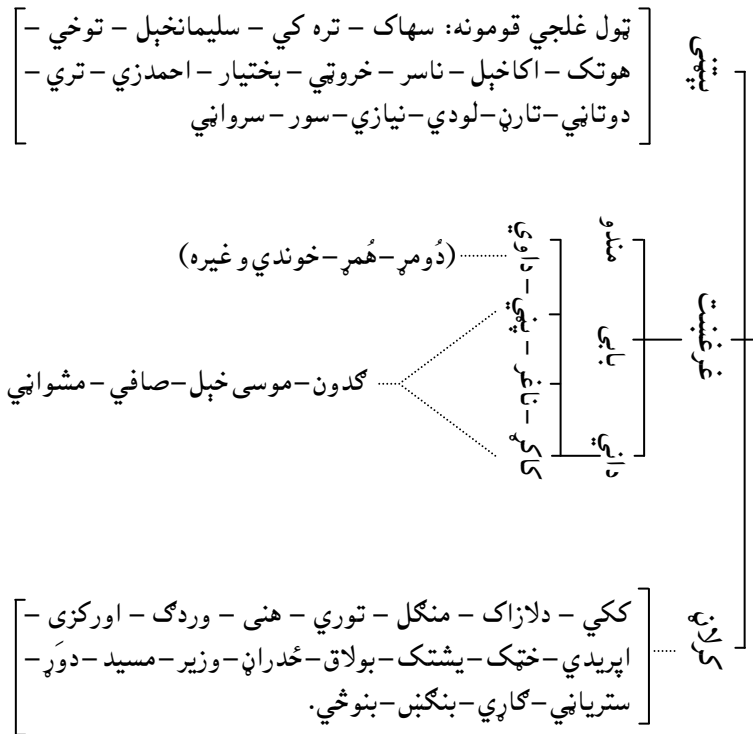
ټوپي

ټول غلجي قومونه: سهاک – تره کي – سليمانخېل – توخي – هوتک – اکاخېل – ناسر – خروټي – بختيار – احمدزي – تري – دوتاڼي – تاړن – لودي – نيازي – سور – سرواڼي

غرغښت

منډو

(دُومړ – هُمړ – خوندي وغيره)

داوي

بابي

ښي

ناغر

ګدون – موسی خېل – صافي – مشواڼي

کاکړ

واڼي

کرلاڼ

ککي – دلازاک – منګل – توري – هنی – وردګ – اورکزی – اپريدي – خټک – يشتک – بولاق – ځدراڼ – وزير – مسيد – دوړ – ستريانړي – ګاړي – بنګښ – بنوڅي.